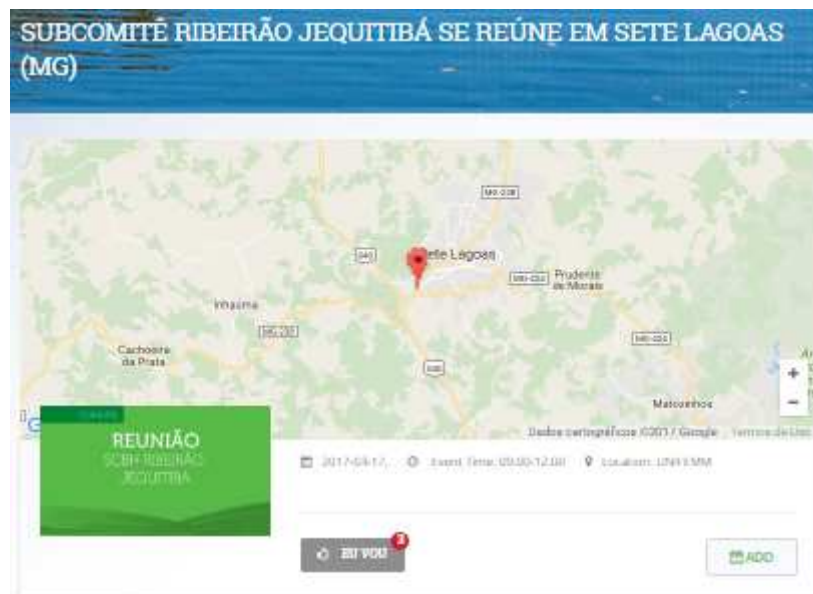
SUBCOMITÊ RIBEIRÃO JEQUITIBÁ SE REÚNE EM SETE LAGOAS (MG)

MG-238

Sete Lagoas

040

MG-424

Prudente de Morais

Inhaúma

MG-238

Cachoeira da Prata

MG-424

040

Matozinhos

+

−

Dados cartográficos ©2017 Google Termos de Uso

REUNIÃO

SCBH RIBEIRÃO JEQUITIBÁ

2017-03-17 Event Time: 09:00-12:00 Location: UNIFEMM

EU VOU 3

ADD